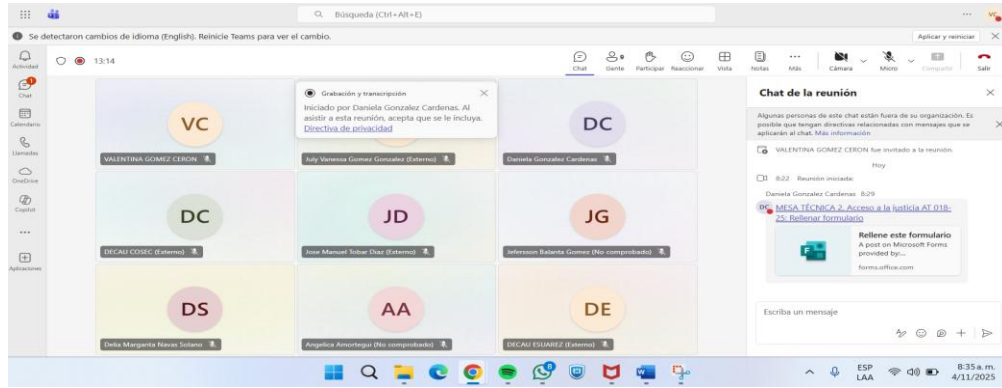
Búsqueda (Ctrl+Alt+E)

VG

Se detectaron cambios de idioma (English). Reinicie Teams para ver el cambio.

Aplicar y reiniciar

Actividad

Chat

Calendario

Llamadas

OneDrive

Copilot

...

Aplicaciones

13:14

Chat

Gente

Participar

Reaccionar

Vista

Notas

Más

Cámara

Micro

Compartir

Salir

Grabación y transcripción

Iniciado por Daniela Gonzalez Cardenas. Al asistir a esta reunión, acepta que se le incluya. Directiva de privacidad

VC

VALENTINA GOMEZ CERON

July Vanessa Gomez Gonzalez (Externo)

DC

Daniela Gonzalez Cardenas

DC

DECAU COSEC (Externo)

JD

Jose Manuel Tobar Diaz (Externo)

JG

Jefersson Balanta Gomez (No comprobado)

DS

Delia Margarita Navas Solano

AA

Angelica Amortegui (No comprobado)

DE

DECAU ESUAREZ (Externo)

Chat de la reunión

Algunas personas de este chat están fuera de su organización. Es posible que tengan directivas relacionadas con mensajes que se aplicarán al chat. Más información

VALENTINA GOMEZ CERON fue invitado a la reunión.

Hoy

8:22 Reunión iniciada:

Daniela Gonzalez Cardenas 8:29

MESA TÉCNICA 2. Acceso a la justicia AT 018-25: Rellenar formulario

Rellene este formulario

A post on Microsoft Forms provided by...

forms.office.com

Escriba un mensaje

ESP LAA

8:35 a.m.
4/11/2025